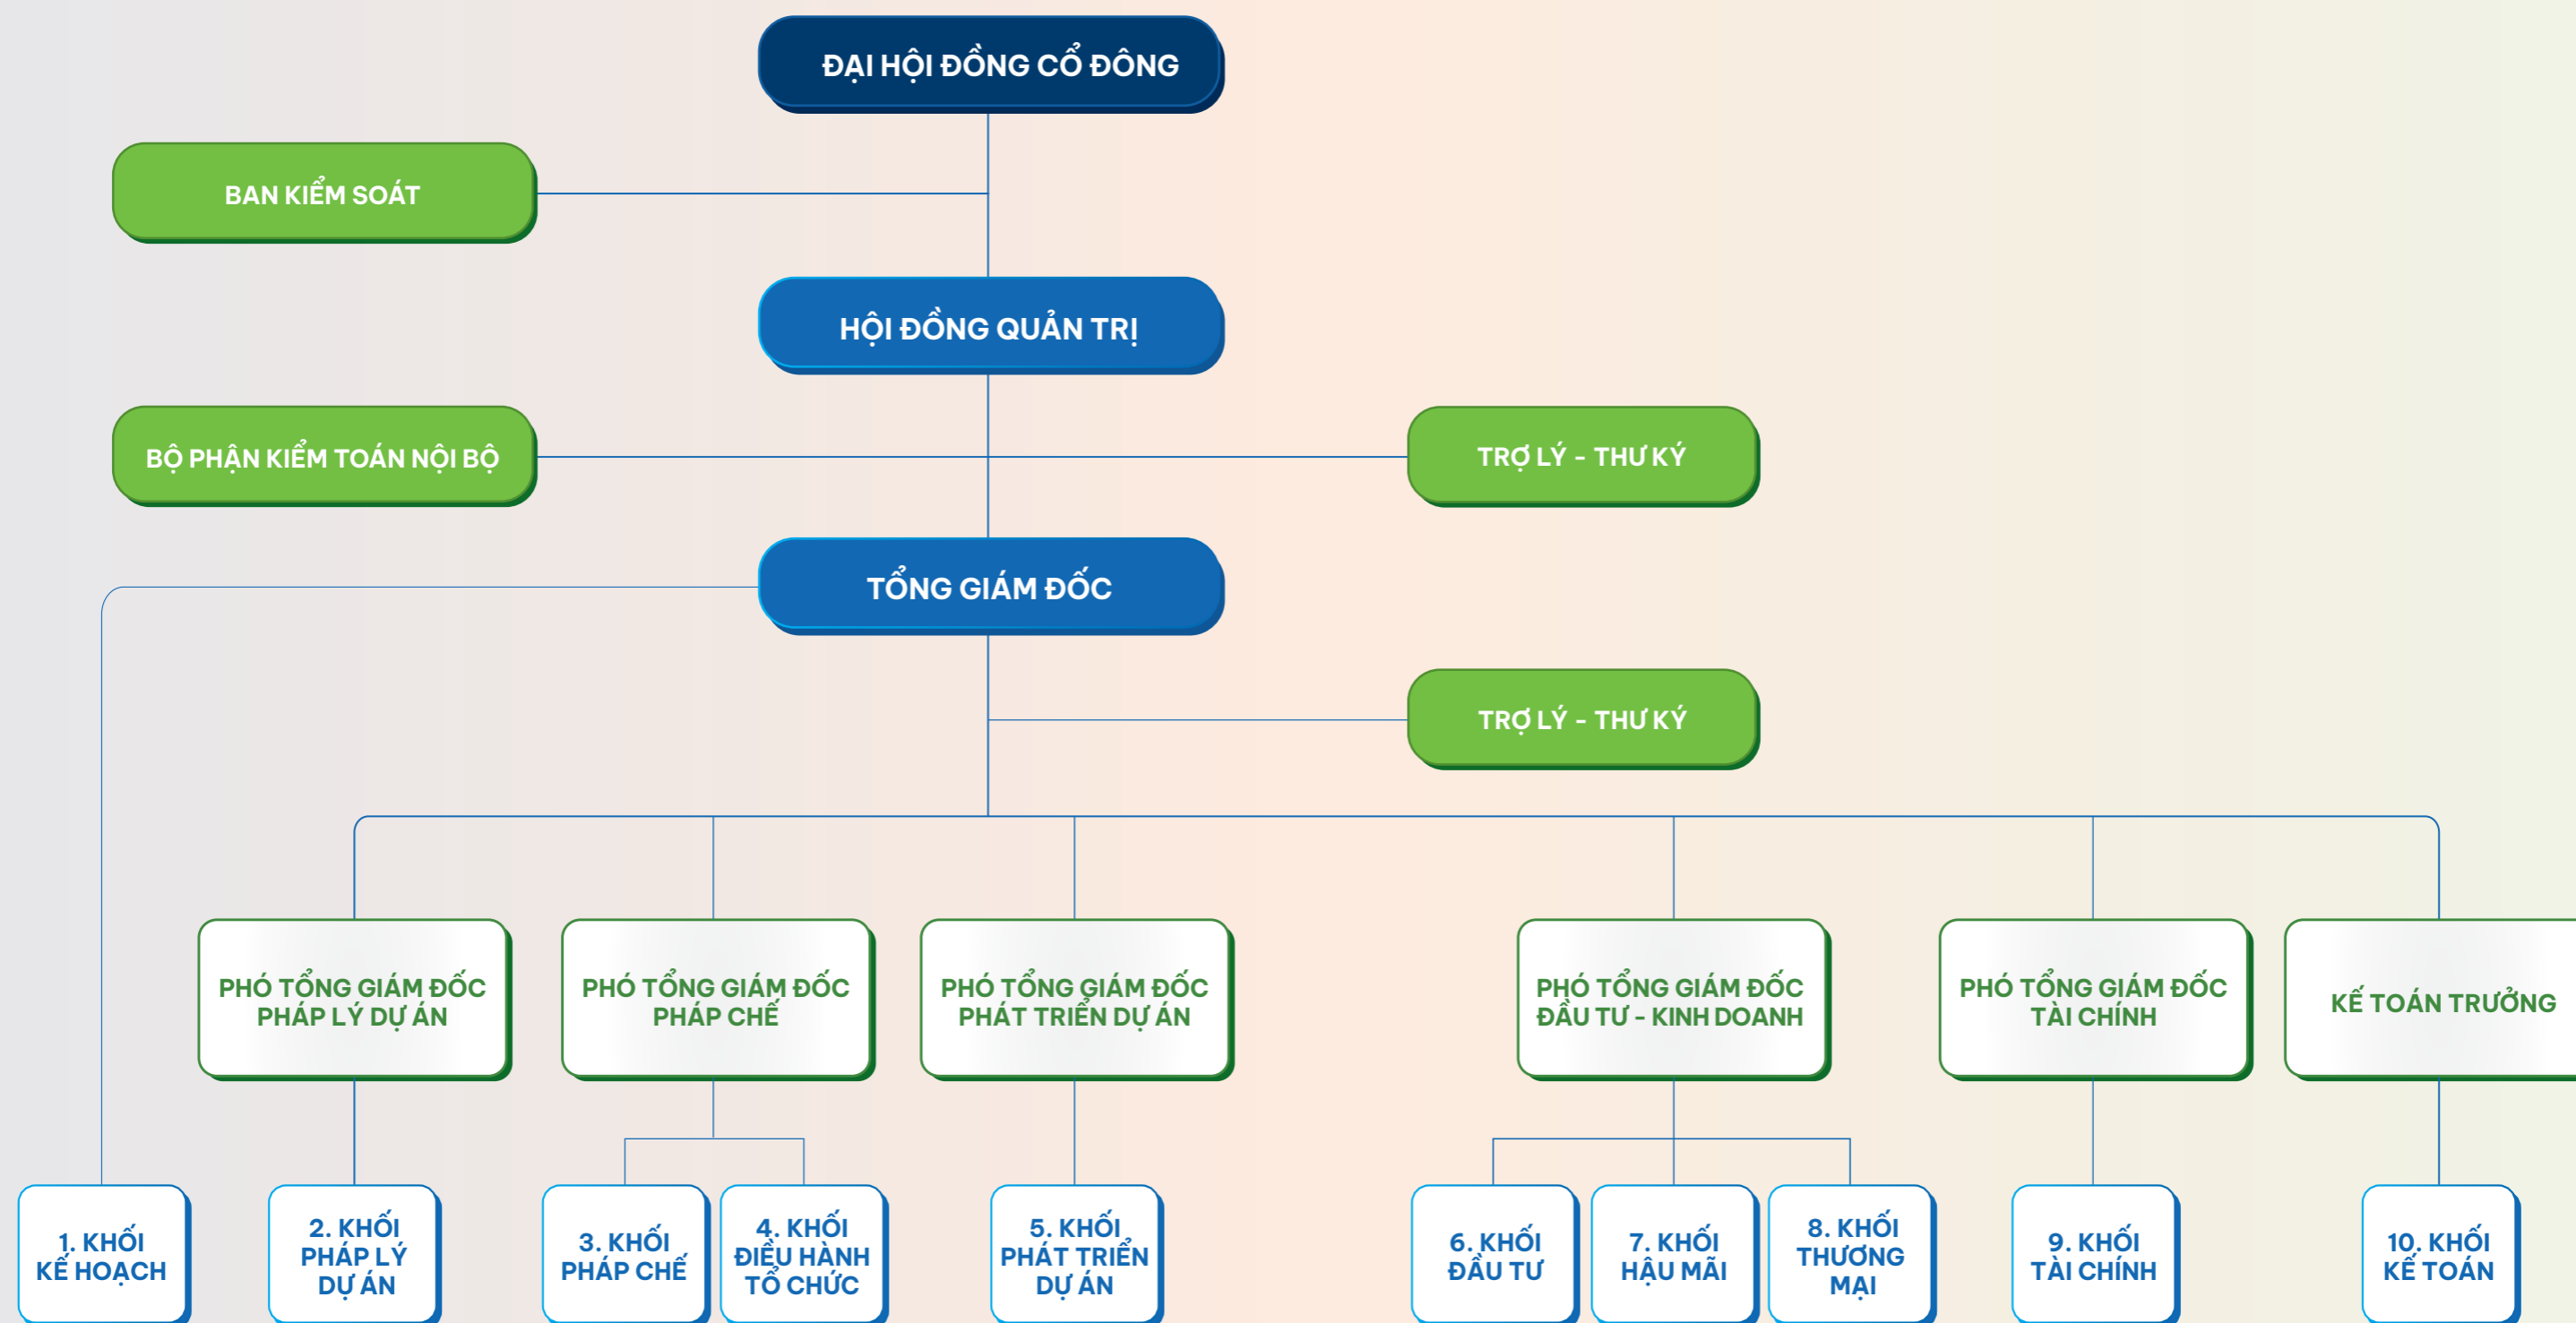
ĐẠI HỘI ĐỒNG CỔ ĐÔNG

BAN KIỂM SOÁT

HỘI ĐỒNG QUẢN TRỊ

BỘ PHẬN KIỂM TOÁN NỘI BỘ

TRỢ LÝ - THƯ KÝ

TỔNG GIÁM ĐỐC

TRỢ LÝ - THƯ KÝ

PHÓ TỔNG GIÁM ĐỐC PHÁP LÝ DỰ ÁN

PHÓ TỔNG GIÁM ĐỐC PHÁP CHẾ

PHÓ TỔNG GIÁM ĐỐC PHÁT TRIỂN DỰ ÁN

PHÓ TỔNG GIÁM ĐỐC ĐẦU TƯ - KINH DOANH

PHÓ TỔNG GIÁM ĐỐC TÀI CHÍNH

KẾ TOÁN TRƯỞNG

1. KHỐI KẾ HOẠCH

2. KHỐI PHÁP LÝ DỰ ÁN

3. KHỐI PHÁP CHẾ

4. KHỐI ĐIỀU HÀNH TỔ CHỨC

5. KHỐI PHÁT TRIỂN DỰ ÁN

6. KHỐI ĐẦU TƯ

7. KHỐI HẬU MÃI

8. KHỐI THƯƠNG MẠI

9. KHỐI TÀI CHÍNH

10. KHỐI KẾ TOÁN